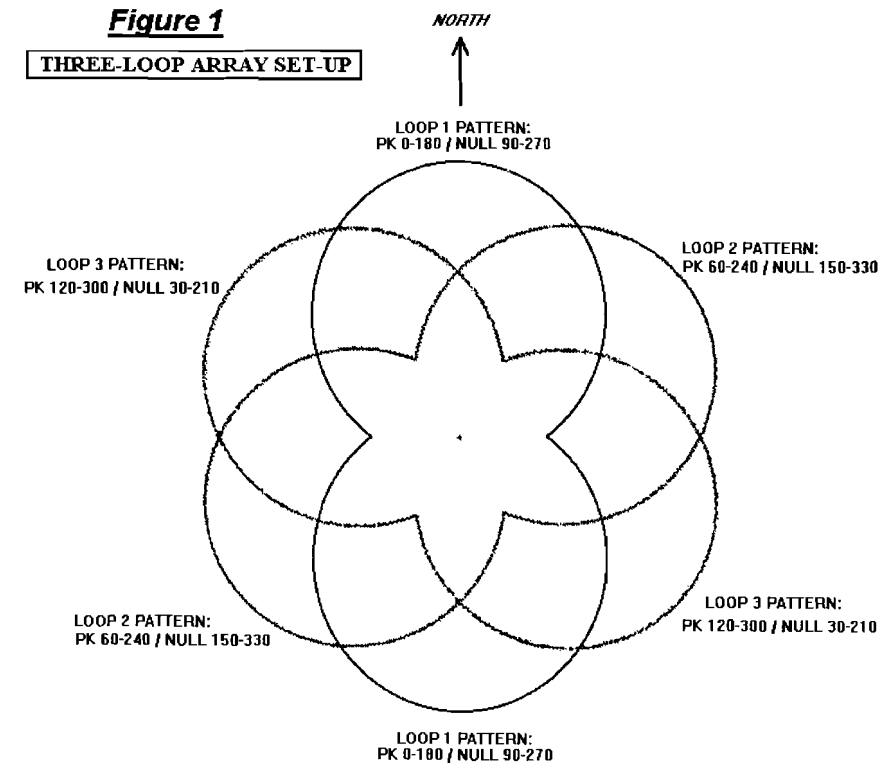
Figure 1

THREE-LOOP ARRAY SET-UP

NORTH

LOOP 1 PATTERN:
PK 0-180 / NULL 90-270

LOOP 3 PATTERN:
PK 120-300 / NULL 30-210

LOOP 2 PATTERN:
PK 60-240 / NULL 150-330

LOOP 2 PATTERN:
PK 60-240 / NULL 150-330

LOOP 3 PATTERN:
PK 120-300 / NULL 30-210

LOOP 1 PATTERN:
PK 0-180 / NULL 90-270